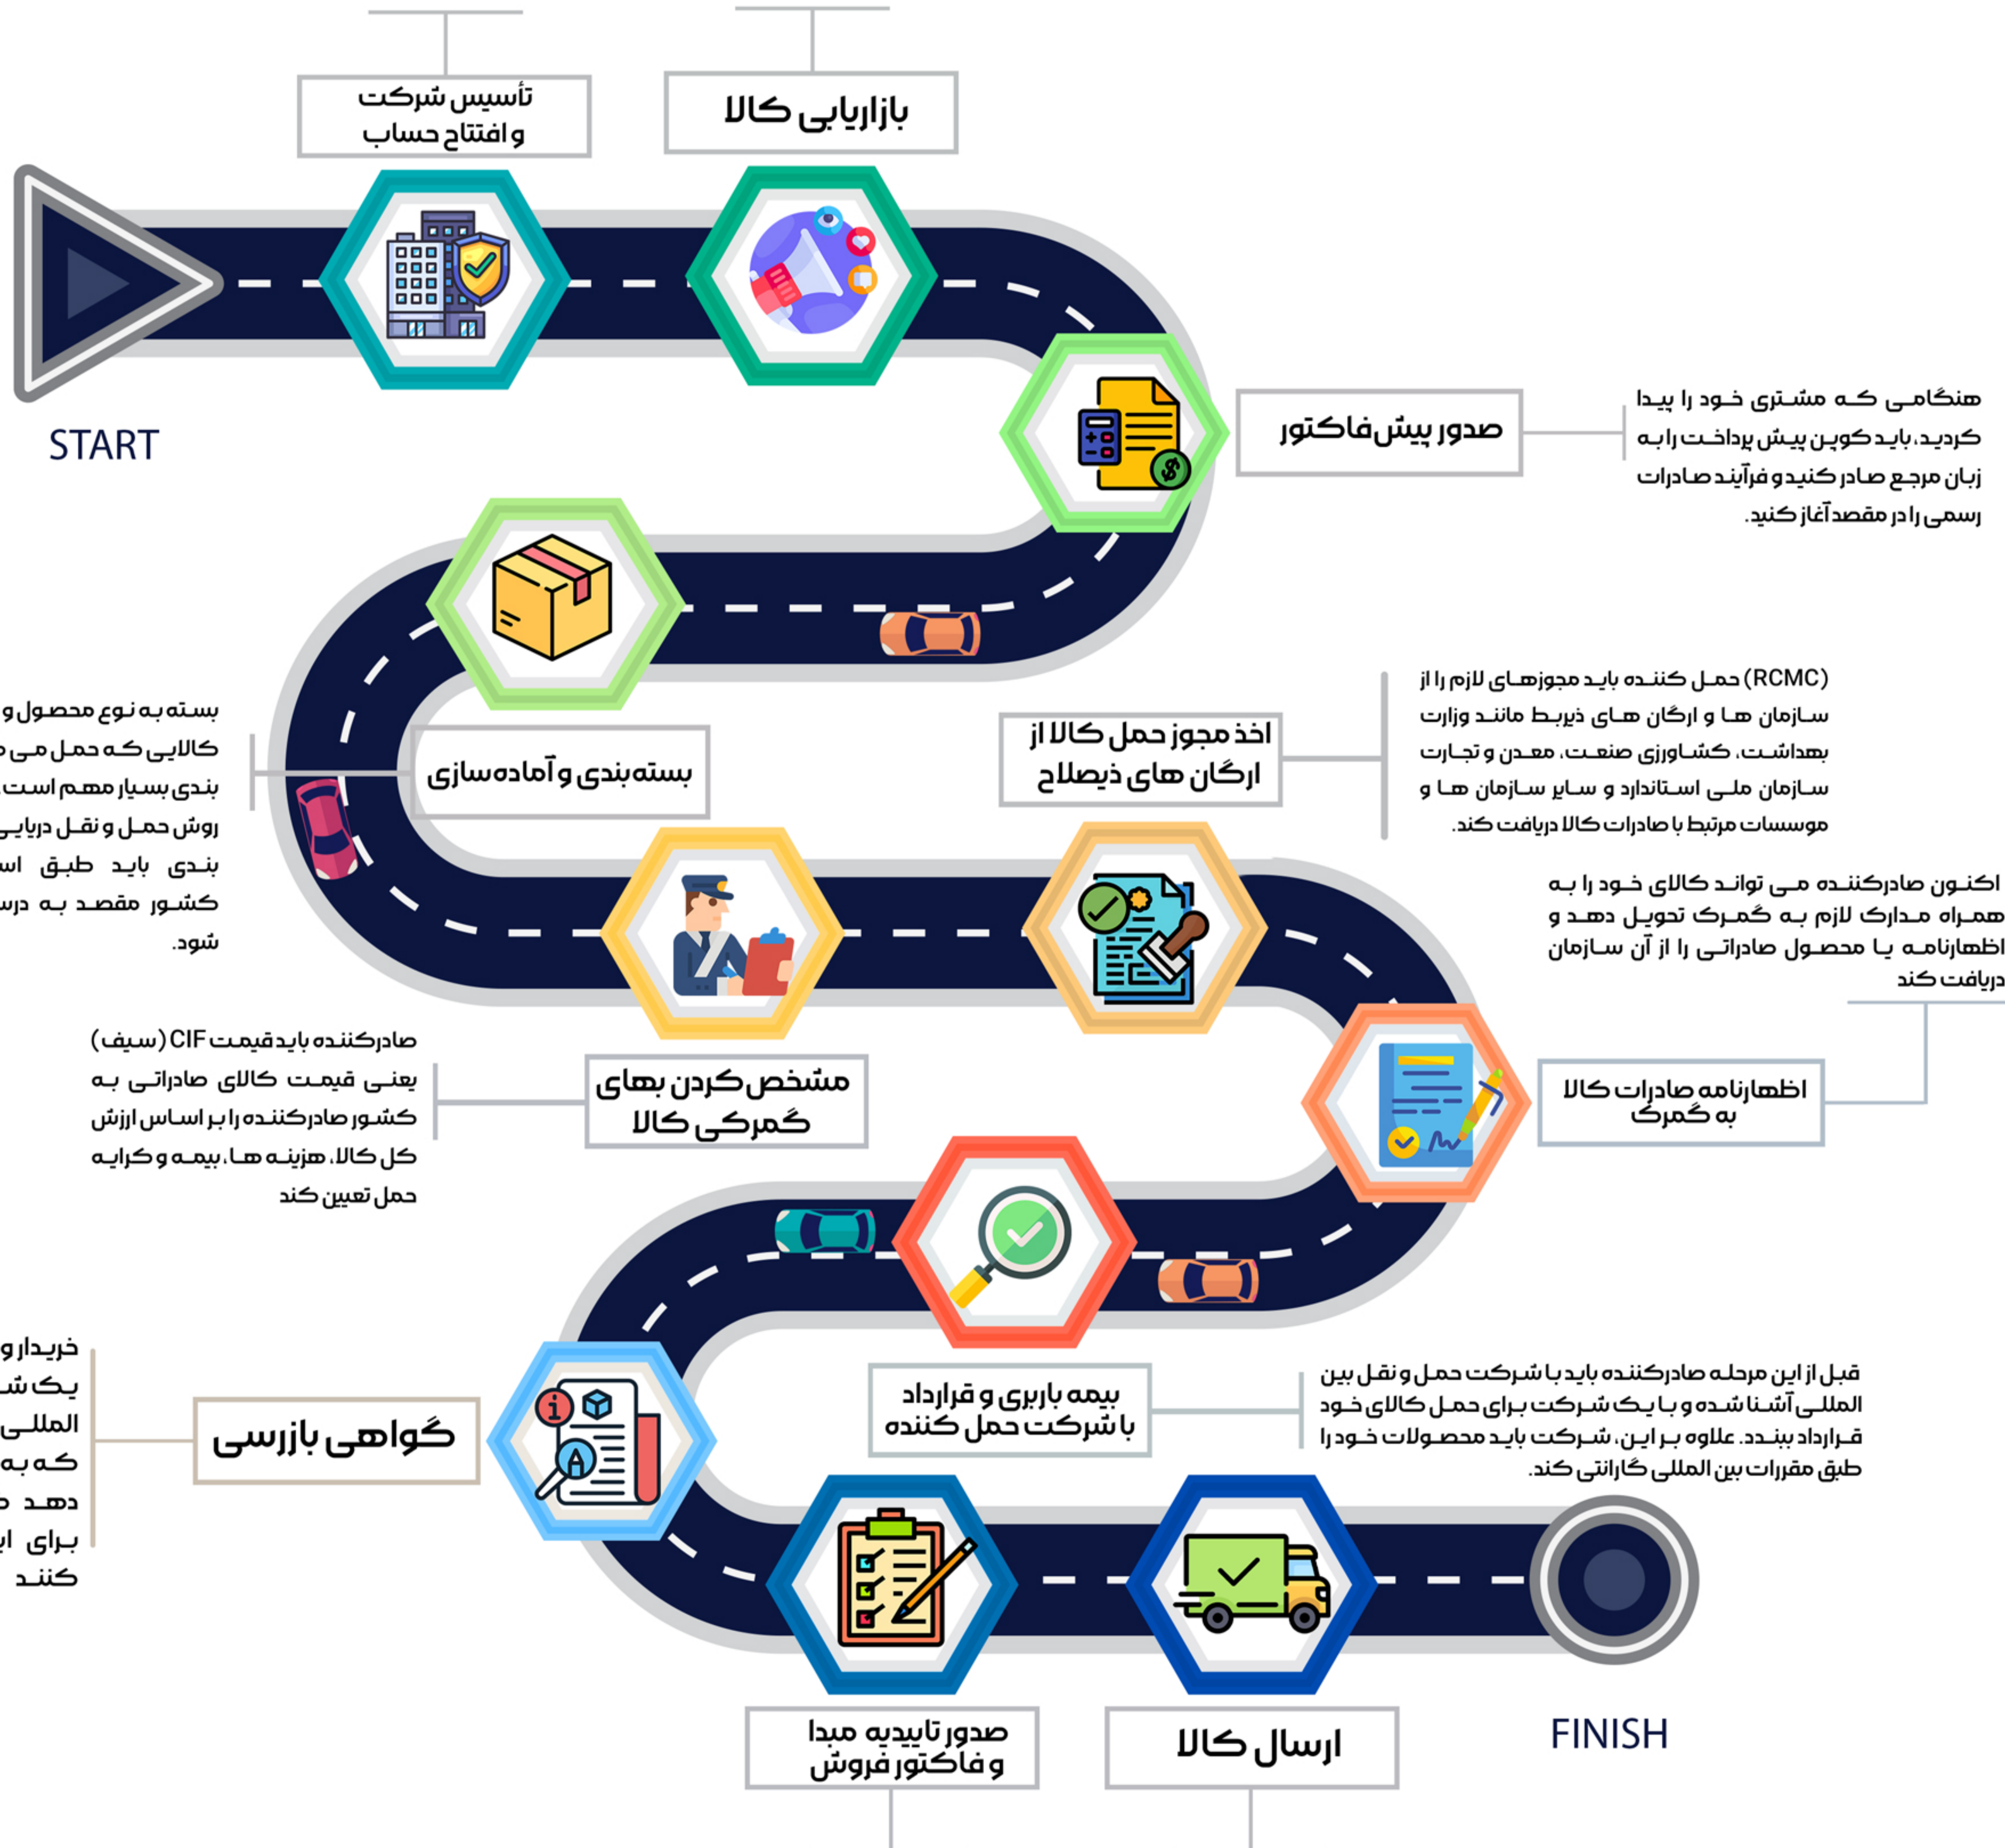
تأسیس شرکت و افتتاح حساب

بازاریابی کالا

START

صدور پیش فاکتور

هنگامی که مشتری خود را پیدا کردید، باید کوپن پیش پرداخت را به زبان مرجع صادر کنید و فرآیند صادرات رسمی را در مقصد آغاز کنید.

بسته به نوع محصول و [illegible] کالایی که حمل می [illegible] بندی بسیار مهم است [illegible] روش حمل و نقل دریای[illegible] بندی باید طبق اس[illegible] کشور مقصد به درس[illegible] شود.

بسته‌بندی و آماده‌سازی

اخذ مجوز حمل کالا از ارگان های ذیصلاح

(RCMC) حمل کننده باید مجوزهای لازم را از سازمان ها و ارگان های ذیربط مانند وزارت بهداشت، کشاورزی صنعت، معدن و تجارت سازمان ملی استاندارد و سایر سازمان ها و موسسات مرتبط با صادرات کالا دریافت کند.

اکنون صادرکننده می تواند کالای خود را به همراه مدارک لازم به گمرک تحویل دهد و اظهارنامه یا محصول صادراتی را از آن سازمان دریافت کند

صادرکننده باید قیمت CIF (سیف) یعنی قیمت کالای صادراتی به کشور صادرکننده را بر اساس ارزش کل کالا، هزینه ها، بیمه و کرایه حمل تعیین کند

مشخص کردن بهای گمرکی کالا

اظهارنامه صادرات کالا به گمرک

خریدار و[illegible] یک ش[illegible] المللی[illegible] که به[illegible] دهد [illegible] برای ا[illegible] کنند

گواهی بازرسی

بیمه باربری و قرارداد با شرکت حمل کننده

قبل از این مرحله صادرکننده باید با شرکت حمل و نقل بین المللی آشنا شده و با یک شرکت برای حمل کالای خود قرارداد ببندد. علاوه بر این، شرکت باید محصولات خود را طبق مقررات بین المللی گارانتی کند.

صدور تاییدیه مبدا و فاکتور فروش

ارسال کالا

FINISH